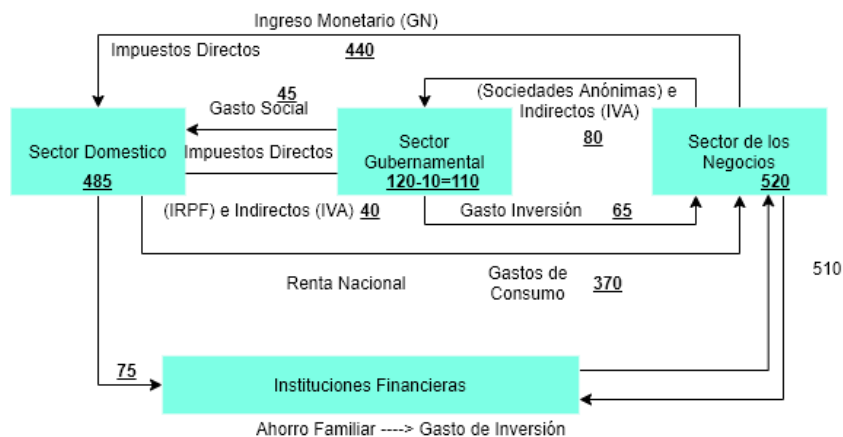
Ingreso Monetario (GN)

Impuestos Directos **440**

**45**
Gasto Social

(Sociedades Anónimas) e Indirectos (IVA)

**80**

Sector Domestico
**485**

Impuestos Directos

Sector Gubernamental
**120-10=110**

Sector de los Negocios
**520**

(IRPF) e Indirectos (IVA) **40**

Gasto Inversión **65**

Renta Nacional

Gastos de Consumo **370**

510

**75**

Instituciones Financieras

Ahorro Familiar ----> Gasto de Inversión